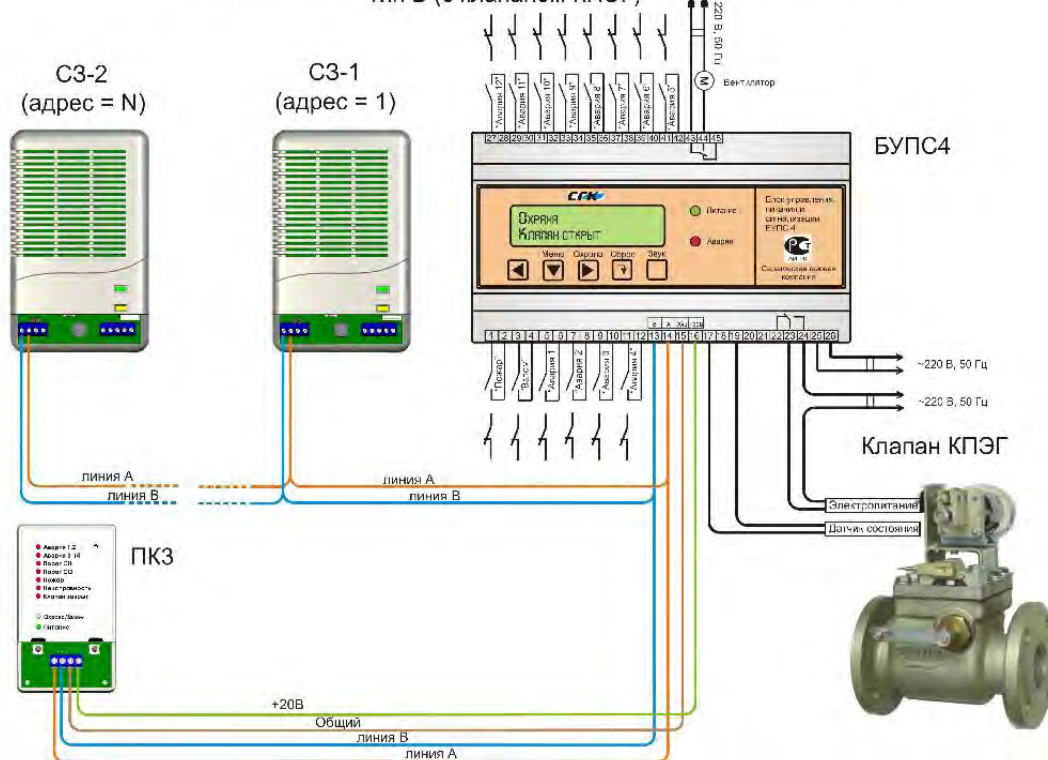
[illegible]
СЗ-2
(адрес = N)
СЗ-1
(адрес = 1)
~220 В, 50 Гц
"Авария 12" "Авария 11" "Авария 10" "Авария 9" "Авария 8" "Авария 7" "Авария 6" "Авария 5"
27 28 29 30 31 32 33 34 35 36 37 38 39 40 41 42 43 44 45
Вентилятор
БУПС4
СГК
Охрана
Клапан открыт
Питание
Авария
Меню Охрана Сброс Звук
Блок управления питания и сигнализации БУПС-4
Саратовская газовая компания
1 2 3 4 5 6 7 8 9 10 11 12 13 14 15 16 17 18 19 20 21 22 23 24 25 26
"Пожар" "Вызов" "Авария 1" "Авария 2" "Авария 3" "Авария 4"
~220 В, 50 Гц
~220 В, 50 Гц
Клапан КПЭГ
линия А
линия В
линия А
линия В
Электропитание
Датчик состояния
Авария 1,2
Авария 3,4
Порог СН
Порог СО
Пожар
Неисправность
Клапан закрыт
Охрана/Звонок
Питание
ПКЗ
+20В
Общий
линия В
линия А